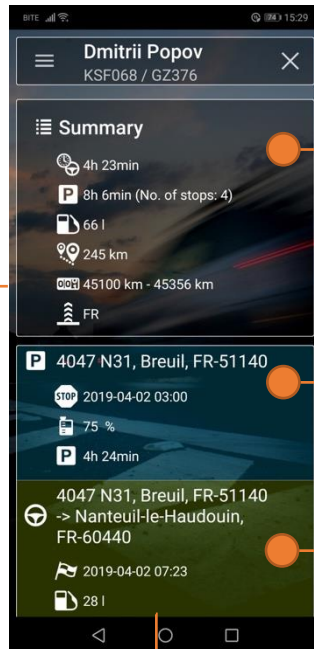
BITE 74 15:29

Dmitrii Popov
KSF068 / GZ376

Summary
4h 23min
P 8h 6min (No. of stops: 4)
66 l
245 km
45100 km - 45356 km
FR

P 4047 N31, Breuil, FR-51140
STOP 2019-04-02 03:00
75 %
P 4h 24min

4047 N31, Breuil, FR-51140 -> Nanteuil-le-Haudouin, FR-60440
2019-04-02 07:23
28 l